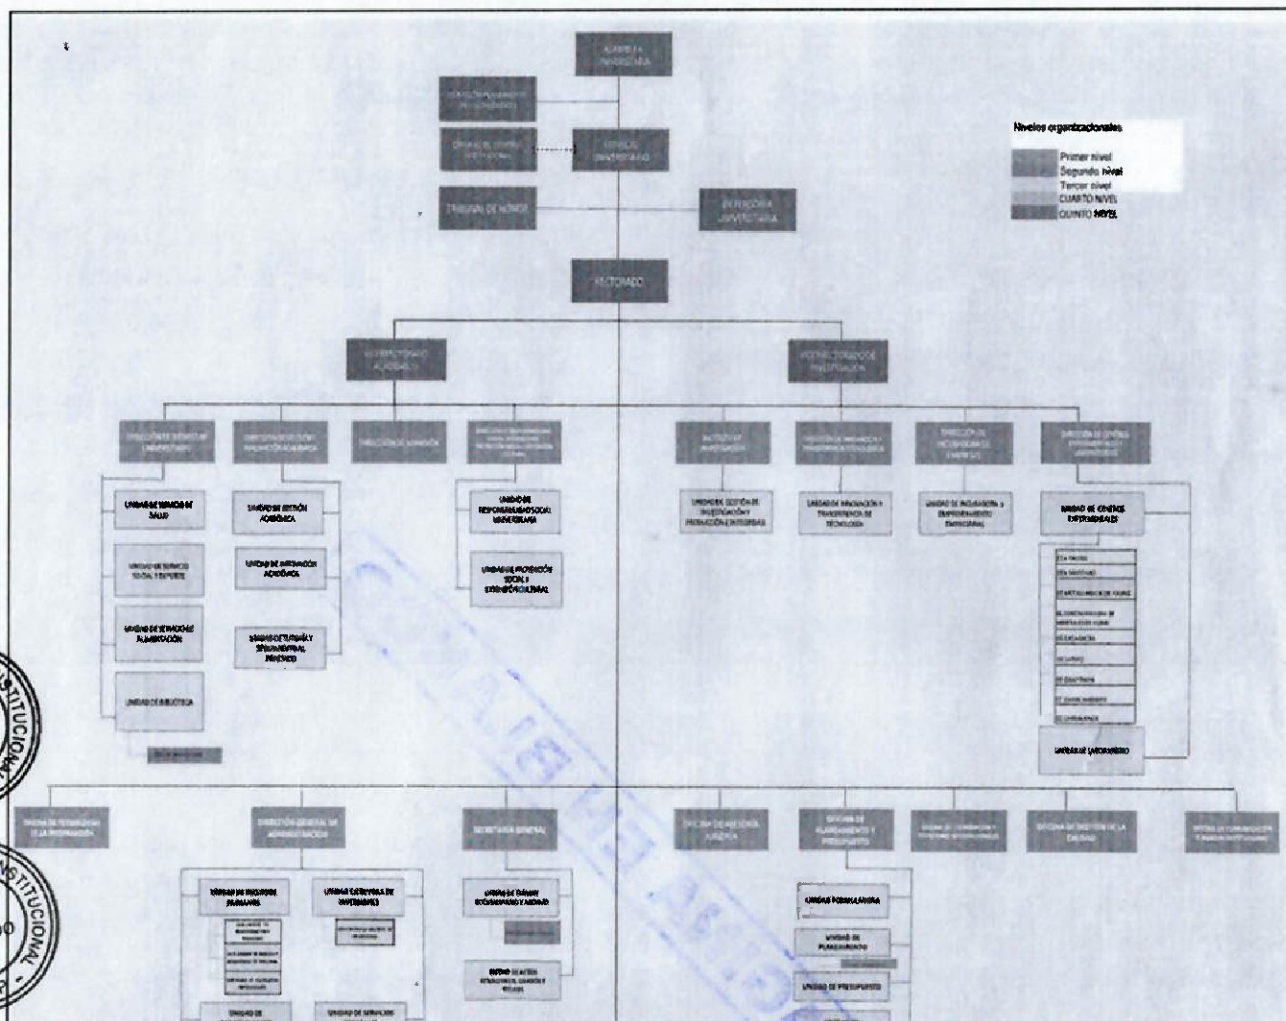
ASAMBLEA UNIVERSITARIA

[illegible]

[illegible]

CONSEJO UNIVERSITARIO

TRIBUNAL DE HONOR

DEFENSORÍA UNIVERSITARIA

Niveles organizacionales

Primer nivel
Segundo nivel
Tercer nivel
CUARTO NIVEL
QUINTO NIVEL

RECTORADO

VICERRECTORADO ACADÉMICO

VICERRECTORADO DE INVESTIGACIÓN

DIRECCIÓN DE SERVICIOS AL UNIVERSITARIO

DIRECCIÓN DE GESTIÓN E INNOVACIÓN ACADÉMICA

DIRECCIÓN DE ADMISIÓN

DIRECCIÓN DE RESPONSABILIDAD SOCIAL UNIVERSITARIA Y PROYECCIÓN SOCIAL Y EXTENSIÓN CULTURAL

INSTITUTO DE INVESTIGACIÓN

DIRECCIÓN DE INNOVACIÓN Y TRANSFERENCIA TECNOLÓGICA

DIRECCIÓN DE INCUBADORA DE EMPRESAS

DIRECCIÓN DE CENTROS EXPERIMENTALES Y LABORATORIOS

UNIDAD DE SERVICIO DE SALUD

UNIDAD DE SERVICIO SOCIAL Y DEPORTE

UNIDAD DE SERVICIO DE ALIMENTACIÓN

UNIDAD DE BIBLIOTECA

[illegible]

UNIDAD DE GESTIÓN ACADÉMICA

UNIDAD DE INNOVACIÓN ACADÉMICA

UNIDAD DE ESTUDIOS Y SEGUIMIENTO AL EGRESADO

UNIDAD DE RESPONSABILIDAD SOCIAL UNIVERSITARIA

UNIDAD DE PROYECCIÓN SOCIAL Y EXTENSIÓN CULTURAL

UNIDAD DE GESTIÓN DE INVESTIGACIÓN Y PRODUCCIÓN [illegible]

UNIDAD DE INNOVACIÓN Y TRANSFERENCIA DE TECNOLOGÍA

UNIDAD DE INCUBADORA Y EMPRENDIMIENTO EMPRESARIAL

UNIDAD DE CENTROS EXPERIMENTALES

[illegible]

UNIDAD DE LABORATORIO

OFICINA DE TECNOLOGÍAS DE LA INFORMACIÓN

DIRECCIÓN GENERAL DE ADMINISTRACIÓN

SECRETARÍA GENERAL

OFICINA DE ASESORÍA JURÍDICA

OFICINA DE PLANEAMIENTO Y PRESUPUESTO

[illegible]

OFICINA DE GESTIÓN DE LA CALIDAD

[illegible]

UNIDAD DE RECURSOS HUMANOS

UNIDAD EJECUTORA DE INVERSIONES

UNIDAD DE TRÁMITE DOCUMENTARIO Y ARCHIVO

UNIDAD DE ACTAS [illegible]

UNIDAD FORMULADORA

UNIDAD DE PLANEAMIENTO

UNIDAD DE PRESUPUESTO

UNIDAD DE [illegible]

UNIDAD DE SERVICIOS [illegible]